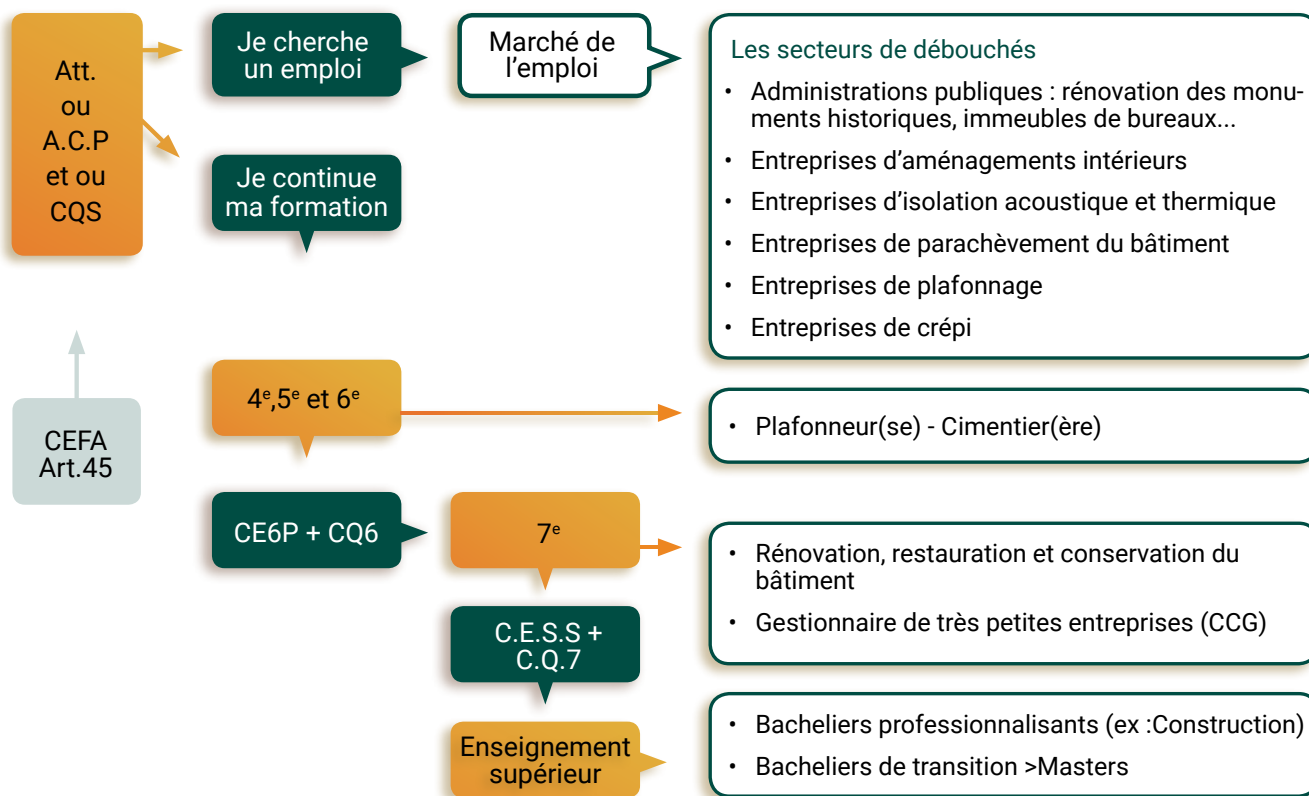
Att.
ou
A.C.P
et ou
CQS

Je cherche un emploi

Marché de l'emploi

Les secteurs de débouchés

• Administrations publiques : rénovation des monuments historiques, immeubles de bureaux...
• Entreprises d'aménagements intérieurs
• Entreprises d'isolation acoustique et thermique
• Entreprises de parachèvement du bâtiment
• Entreprises de plafonnage
• Entreprises de crépi

Je continue ma formation

CEFA
Art.45

4$^e$,5$^e$ et 6$^e$

• Plafonneur(se) - Cimentier(ère)

CE6P + CQ6

7$^e$

• Rénovation, restauration et conservation du bâtiment
• Gestionnaire de très petites entreprises (CCG)

C.E.S.S + C.Q.7

Enseignement supérieur

• Bacheliers professionnalisants (ex :Construction)
• Bacheliers de transition >Masters